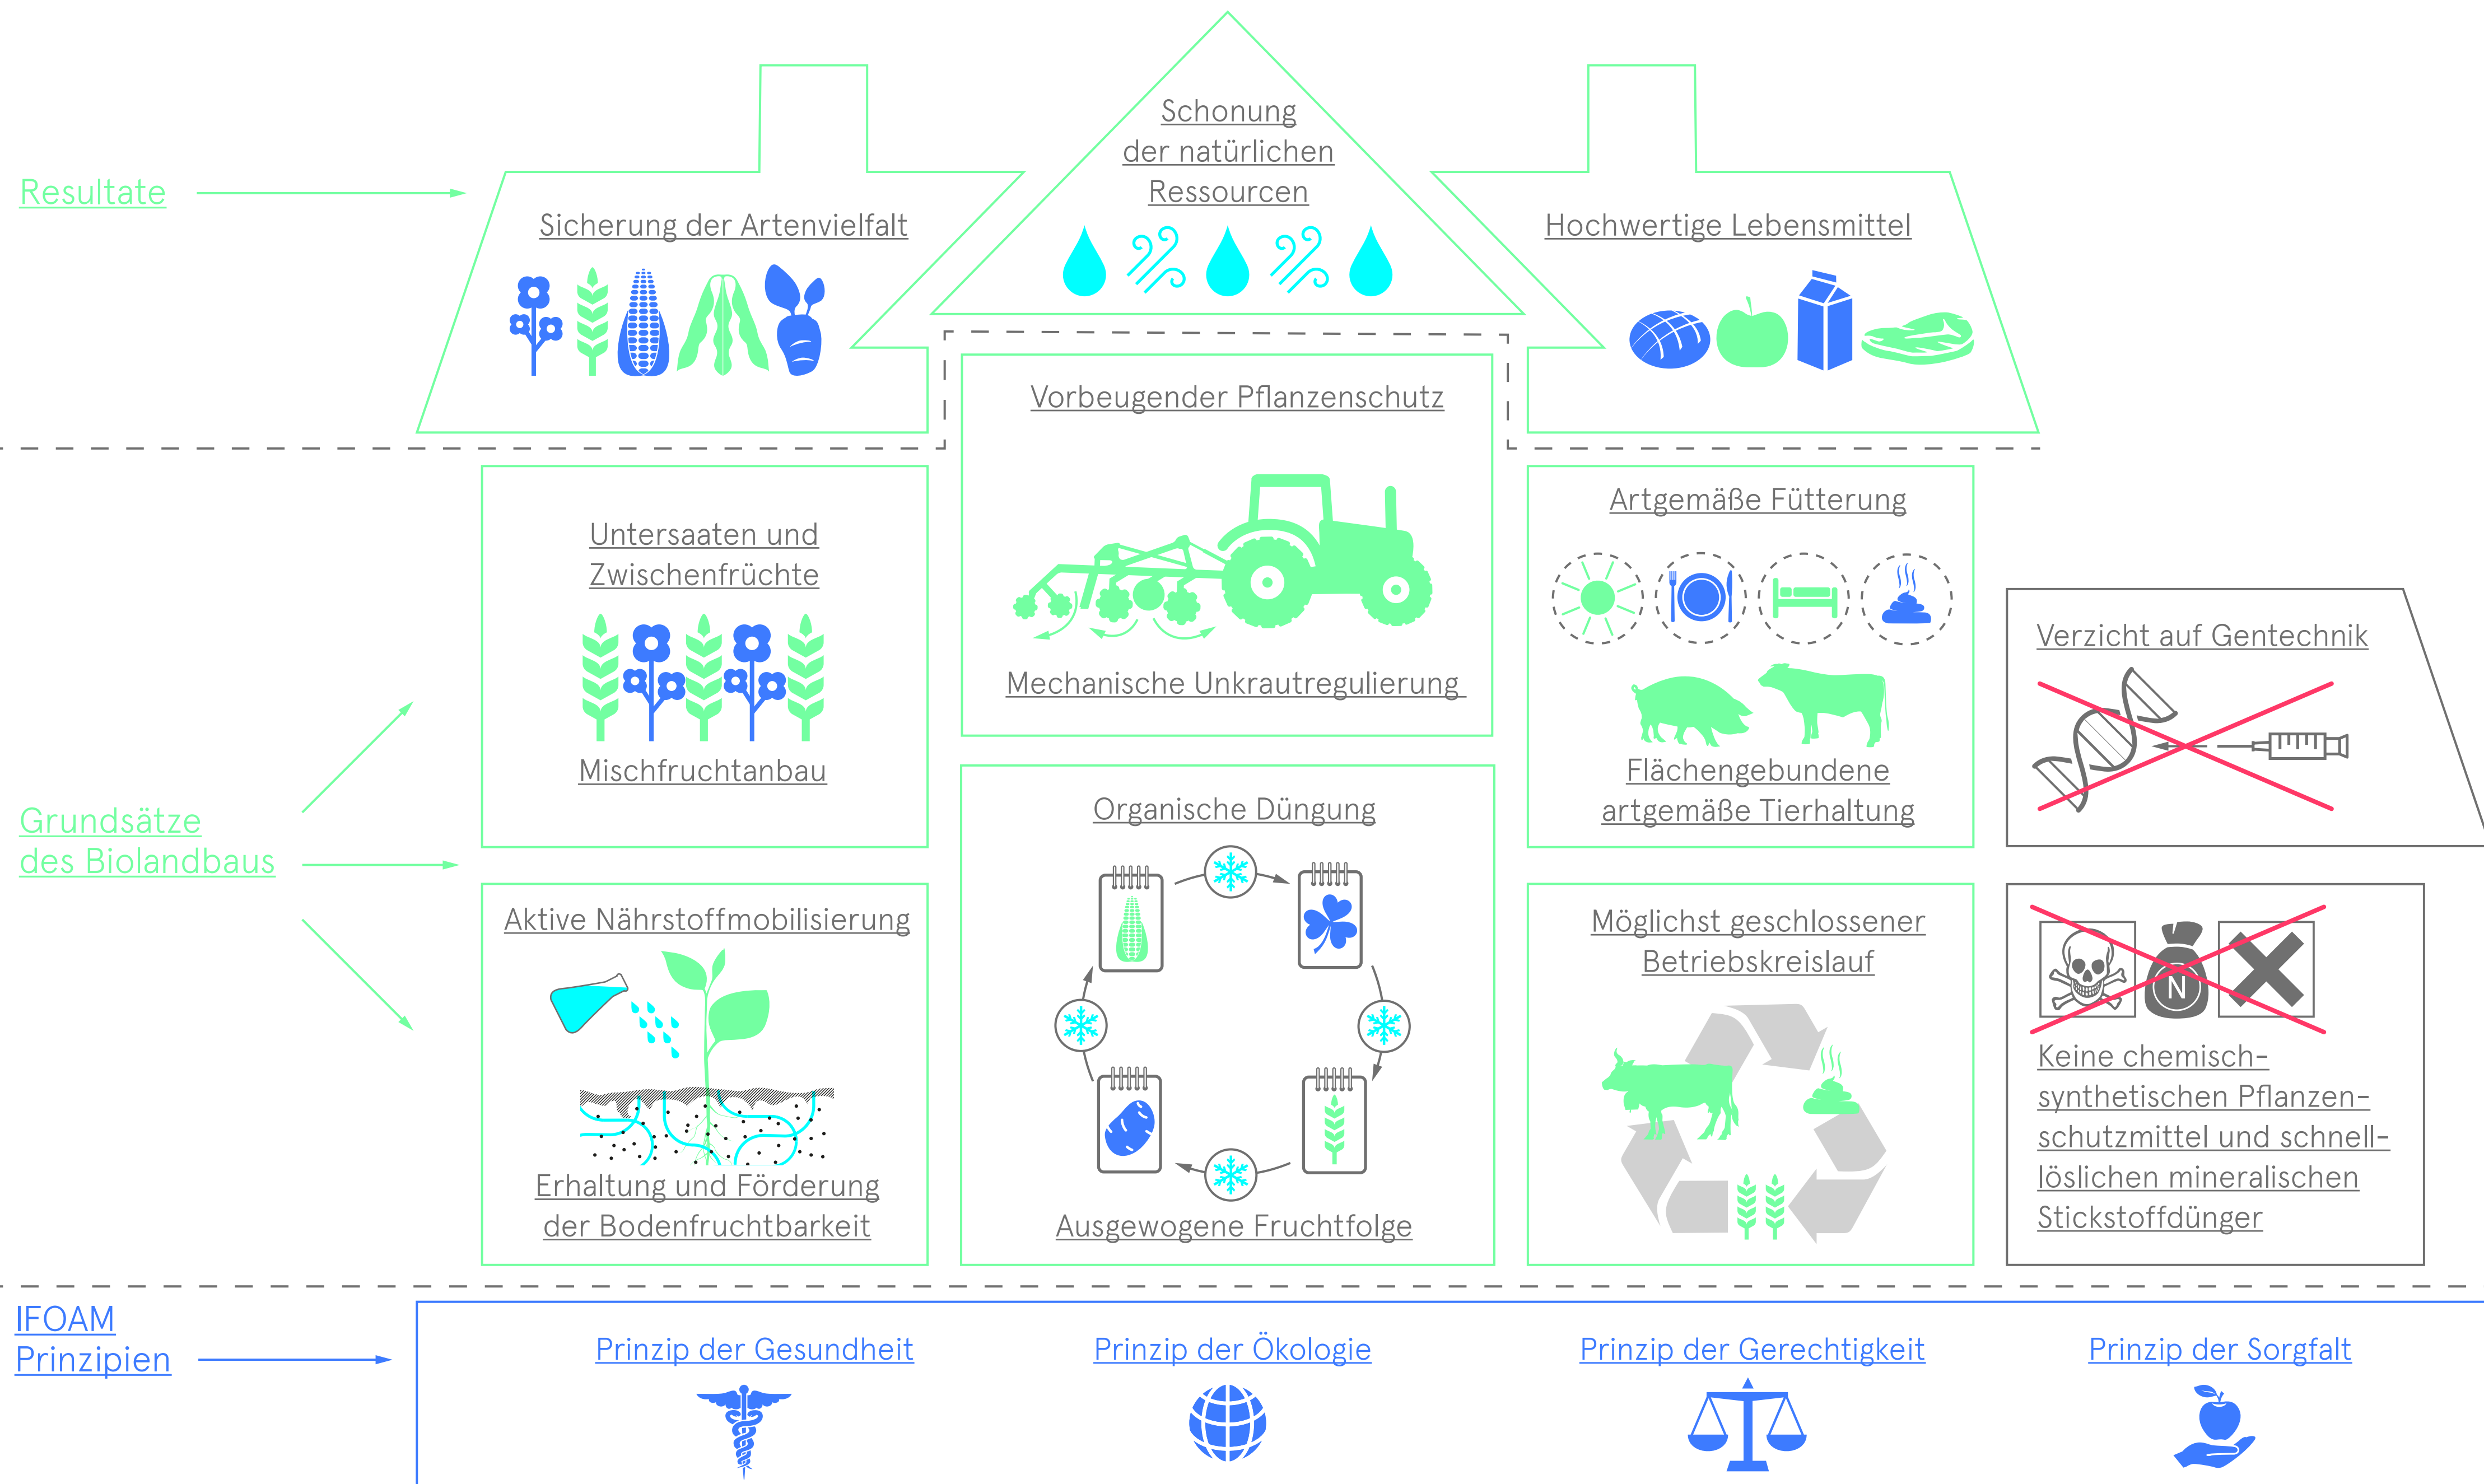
Resultate

Sicherung der Artenvielfalt

Schonung der natürlichen Ressourcen

Hochwertige Lebensmittel

Vorbeugender Pflanzenschutz

Mechanische Unkrautregulierung

Untersaaten und Zwischenfrüchte

Mischfruchtanbau

Artgemäße Fütterung

Flächengebundene artgemäße Tierhaltung

Verzicht auf Gentechnik

Grundsätze des Biolandbaus

Organische Düngung

Ausgewogene Fruchtfolge

Aktive Nährstoffmobilisierung

Erhaltung und Förderung der Bodenfruchtbarkeit

Möglichst geschlossener Betriebskreislauf

N

Keine chemisch-synthetischen Pflanzenschutzmittel und schnelllöslichen mineralischen Stickstoffdünger

IFOAM Prinzipien

Prinzip der Gesundheit

Prinzip der Ökologie

Prinzip der Gerechtigkeit

Prinzip der Sorgfalt